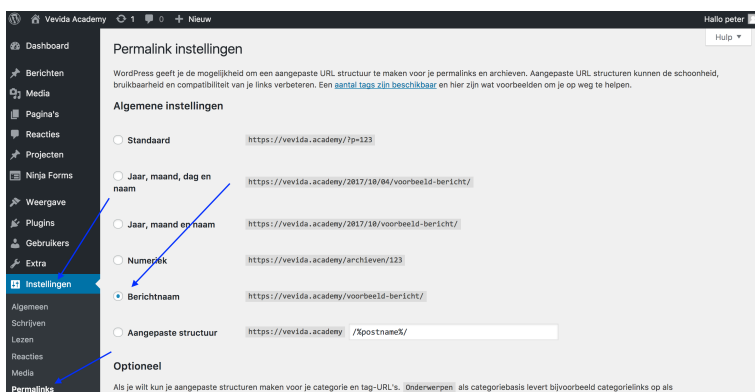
Vevida Academy 1 0 + Nieuw Hallo peter

Dashboard
Berichten
Media
Pagina's
Reacties
Projecten
Ninja Forms
Weergave
Plugins
Gebruikers
Extra
Instellingen
Algemeen
Schrijven
Lezen
Reacties
Media
Permalinks

Hulp ▼

Permalink instellingen

WordPress geeft je de mogelijkheid om een aangepaste URL structuur te maken voor je permalinks en archieven. Aangepaste URL structuren kunnen de schoonheid, bruikbaarheid en compatibiliteit van je links verbeteren. Een aantal tags zijn beschikbaar en hier zijn wat voorbeelden om je op weg te helpen.

Algemene instellingen

Standaard https://vevida.academy/?p=123

Jaar, maand, dag en naam https://vevida.academy/2017/10/04/voorbeeld-bericht/

Jaar, maand en naam https://vevida.academy/2017/10/voorbeeld-bericht/

Numeriek https://vevida.academy/archieven/123

Berichtnaam https://vevida.academy/voorbeeld-bericht/

Aangepaste structuur https://vevida.academy /%postname%/

Optioneel

Als je wilt kun je aangepaste structuren maken voor je categorie en tag-URL's. Onderwerpen als categoriebasis levert bijvoorbeeld categorielinks op als